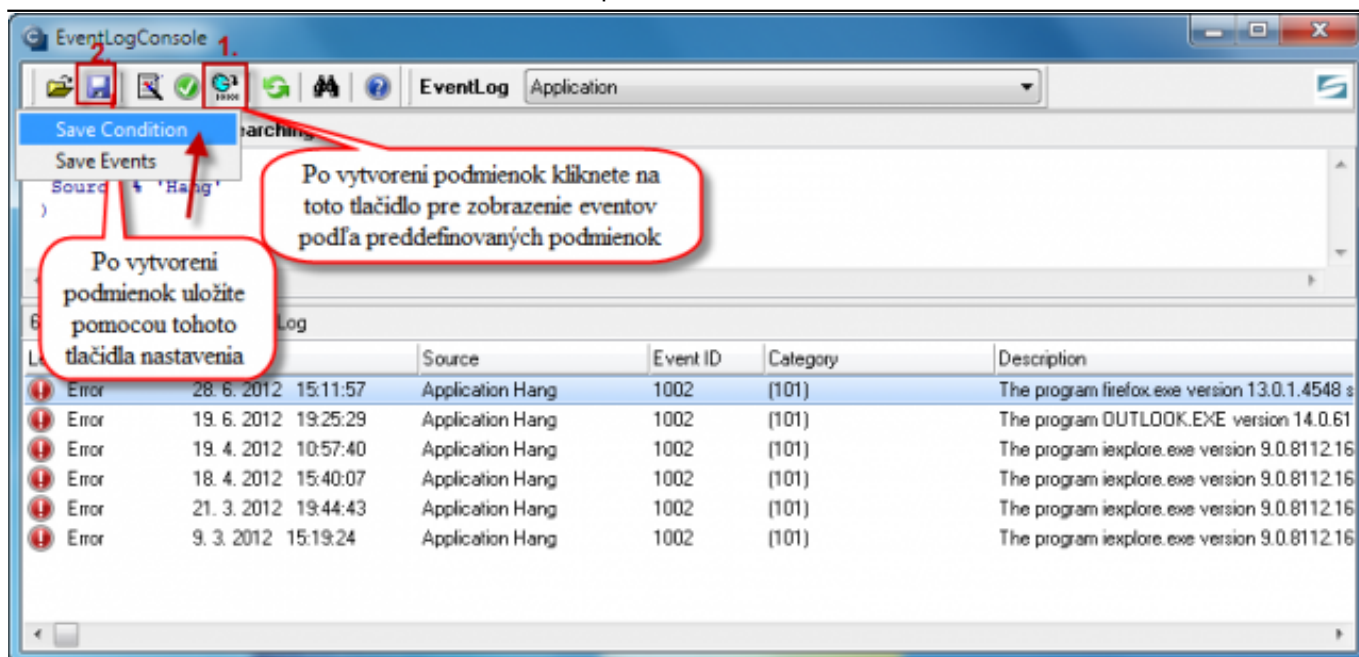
EventLogConsole

2. 1.

EventLog Application

Save Condition
Save Events

earching

Sourc % 'Hang'
)

Po vytvorení podmienok kliknete na toto tlačidlo pre zobrazenie eventov podľa preddefinovaných podmienok

Po vytvorení podmienok uložíte pomocou tohoto tlačidla nastavenia

6 Log

| L | | Source | Event ID | Category | Description |
|---|---|---|---|---|---|
| Error | 28. 6. 2012 15:11:57 | Application Hang | 1002 | (101) | The program firefox.exe version 13.0.1.4548 s |
| Error | 19. 6. 2012 19:25:29 | Application Hang | 1002 | (101) | The program OUTLOOK.EXE version 14.0.61 |
| Error | 19. 4. 2012 10:57:40 | Application Hang | 1002 | (101) | The program iexplore.exe version 9.0.8112.16 |
| Error | 18. 4. 2012 15:40:07 | Application Hang | 1002 | (101) | The program iexplore.exe version 9.0.8112.16 |
| Error | 21. 3. 2012 19:44:43 | Application Hang | 1002 | (101) | The program iexplore.exe version 9.0.8112.16 |
| Error | 9. 3. 2012 15:19:24 | Application Hang | 1002 | (101) | The program iexplore.exe version 9.0.8112.16 |